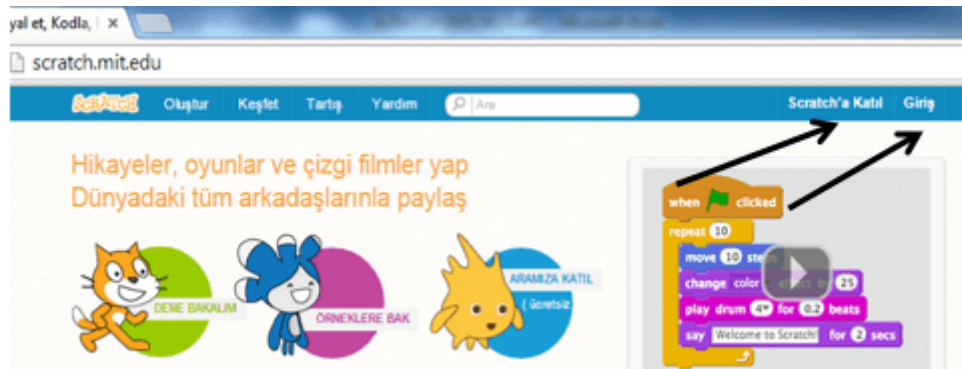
yal et, Kodla, | ×

scratch.mit.edu

SCRATCH Oluştur Keşfet Tartış Yardım Ara Scratch'a Katıl Giriş

Hikayeler, oyunlar ve çizgi filmler yap
Dünyadaki tüm arkadaşlarınla paylaş

DENE BAKALIM

ÖRNEKLERE BAK

ARAMIZA KATIL
( ücretsiz

when clicked
repeat 10
move 10 steps
change color effect by 25
play drum 4 for 0.2 beats
say Welcome to Scratch! for 2 secs